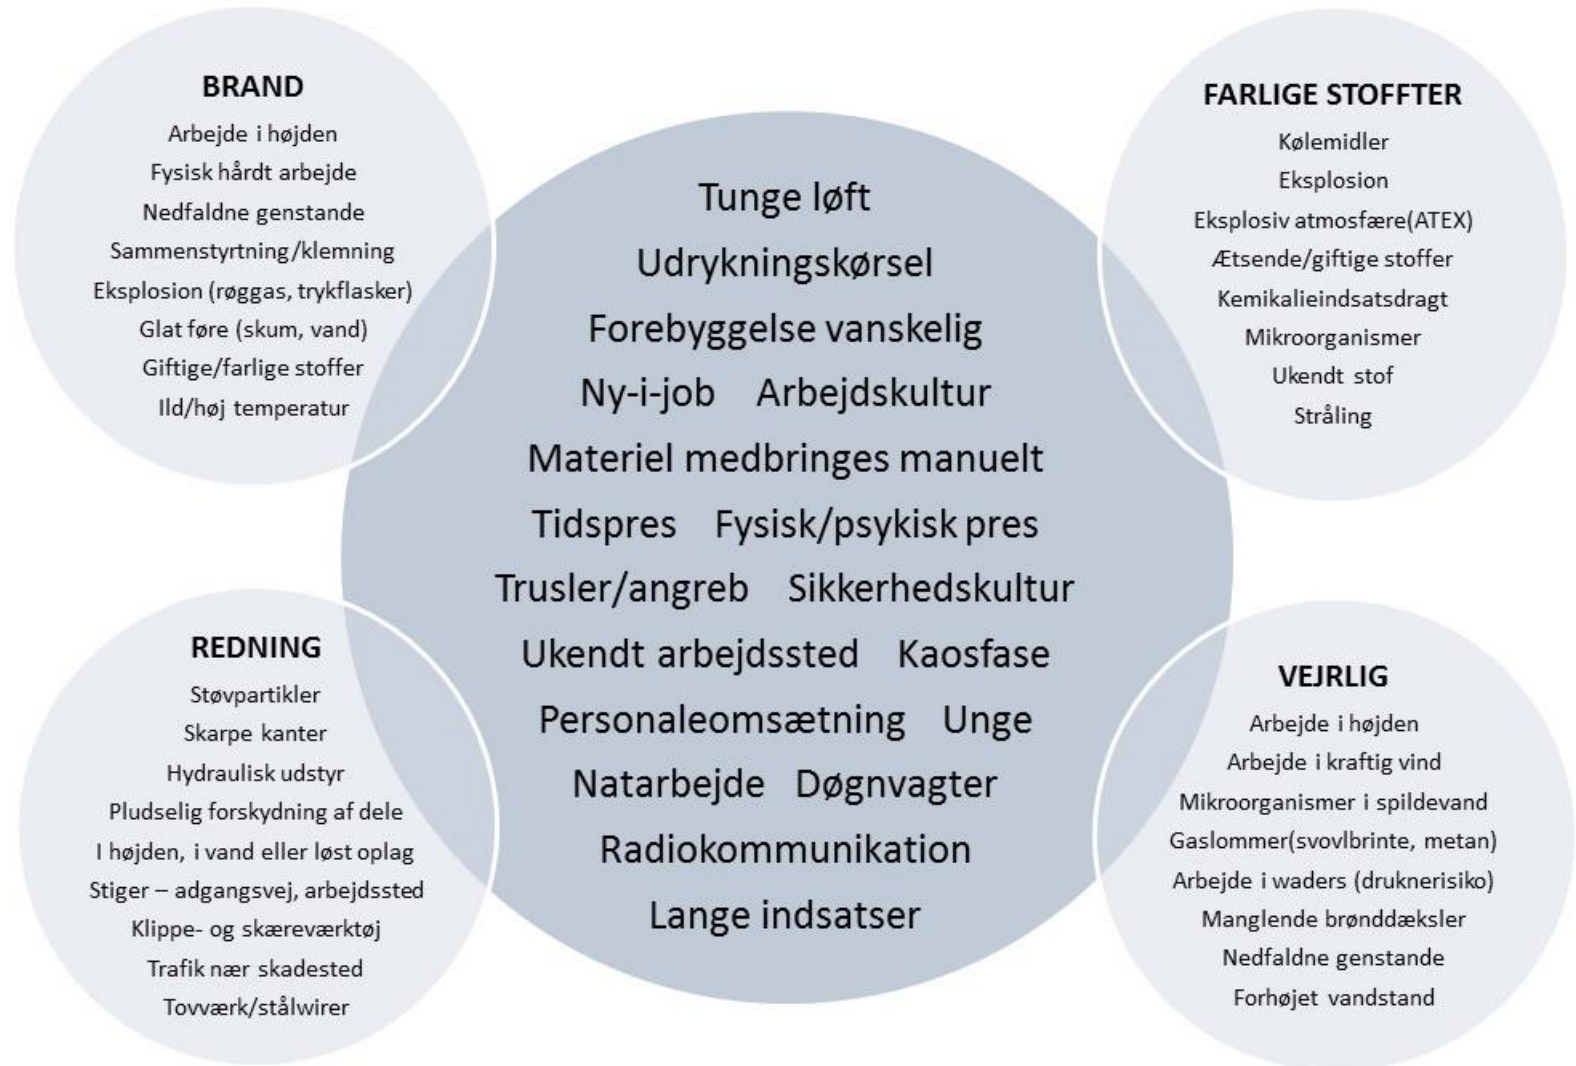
BRAND
Arbejde i højden
Fysisk hårdt arbejde
Nedfaldne genstande
Sammenstyrtning/klemning
Eksplosion (røggas, trykflasker)
Glat føre (skum, vand)
Giftige/farlige stoffer
Ild/høj temperatur

FARLIGE STOFFTER
Kølemidler
Eksplosion
Eksplosiv atmosfære(ATEX)
Ætsende/giftige stoffer
Kemikalieindsatsdragt
Mikroorganismer
Ukendt stof
Stråling

Tunge løft
Udrykningskørsel
Forebyggelse vanskelig
Ny-i-job Arbejdskultur
Materiel medbringes manuelt
Tidspres Fysisk/psykisk pres
Trusler/angreb Sikkerhedskultur
Ukendt arbejdssted Kaosfase
Personaleomsætning Unge
Natarbejde Døgnvagter
Radiokommunikation
Lange indsatser

REDNING
Støvpartikler
Skarpe kanter
Hydraulisk udstyr
Pludselig forskydning af dele
I højden, i vand eller løst oplag
Stiger – adgangsvej, arbejdssted
Klippe- og skæreværktøj
Trafik nær skadested
Tovværk/stålwirer

VEJRLIG
Arbejde i højden
Arbejde i kraftig vind
Mikroorganismer i spildevand
Gaslommer(svovlbrinte, metan)
Arbejde i waders (druknerisiko)
Manglende brønddæksler
Nedfaldne genstande
Forhøjet vandstand